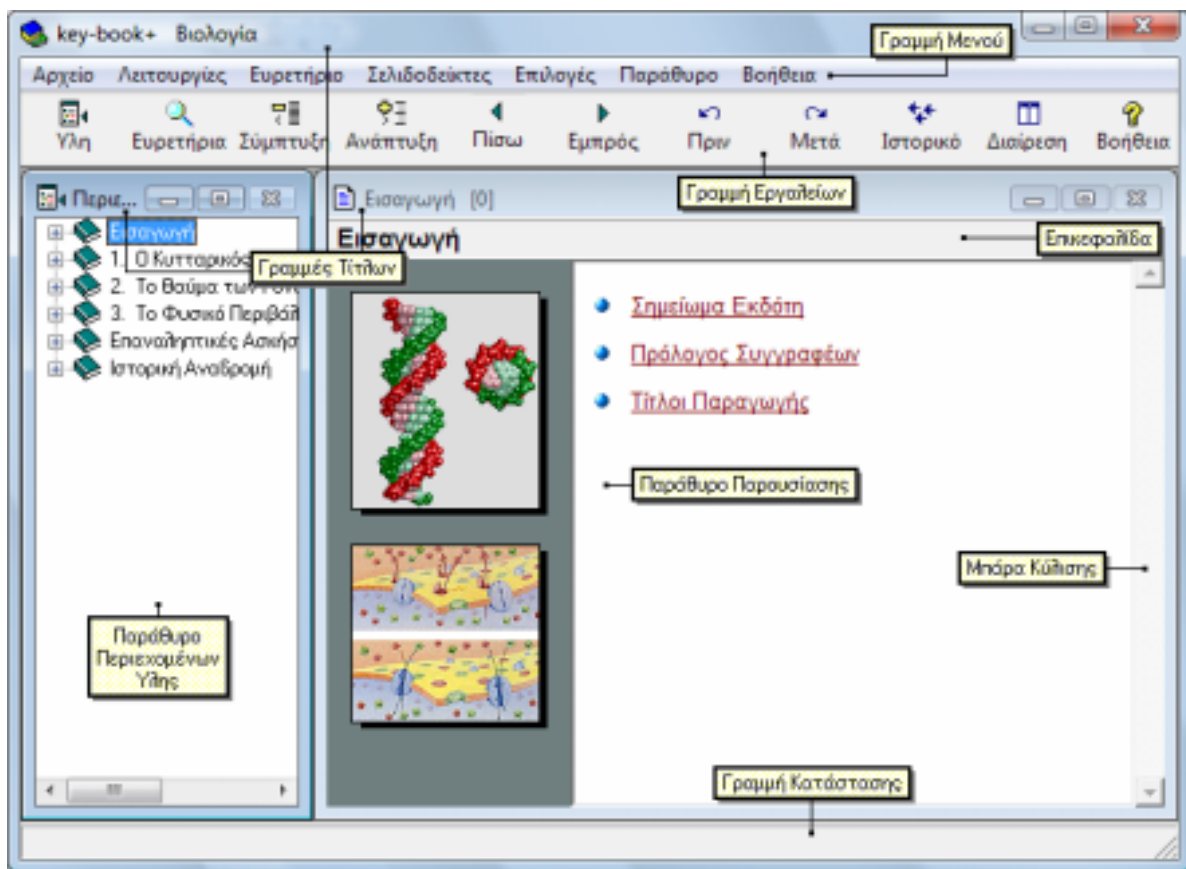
key-book+ Βιολογία

Γραμμή Μενού

Αρχείο Λειτουργίες Ευρετήριο Σελιδοδείκτες Επιλογές Παράθυρο Βοήθεια

Ύλη Ευρετήρια Σύμπτυξη Ανάπτυξη Πίσω Εμπρός Πριν Μετά Ιστορικό Διαίρεση Βοήθεια

Γραμμή Εργαλείων

Περιε...

Εισαγωγή [0]

Εισαγωγή

Επικεφαλίδα

Εισαγωγή
1. Ο Κυτταρικός
2. Το Θαύμα των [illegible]
3. Το Φυσικό Περιβάλ
Επαναληπτικές Ασκήσ
Ιστορική Αναδρομή

Γραμμές Τίτλων

Σημείωμα Εκδότη

Πρόλογος Συγγραφέων

Τίτλοι Παραγωγής

Παράθυρο Παρουσίασης

Μπάρα Κύλισης

Παράθυρο Περιεχομένων Ύλης

Γραμμή Κατάστασης